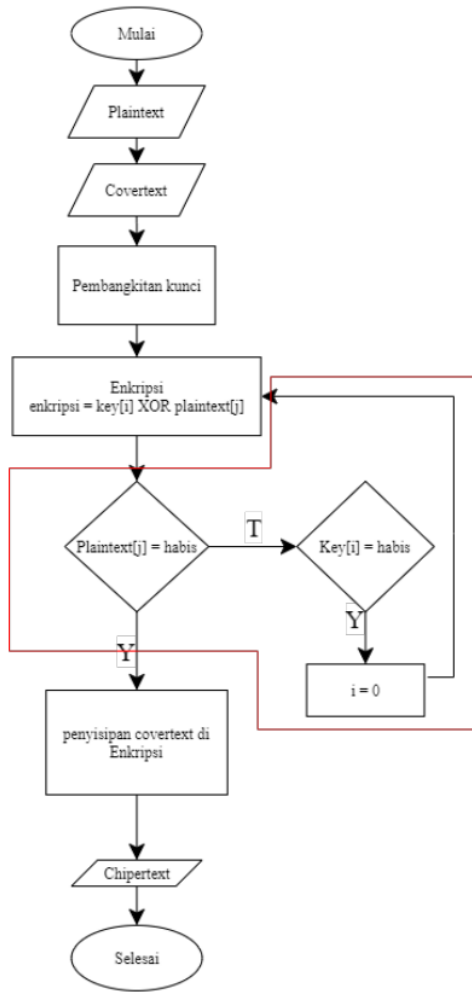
Mulai

Plaintext

Covertext

Pembangkitan kunci

Enkripsi
enkripsi = key[i] XOR plaintext[j]

Plaintext[j] = habis

T

Key[i] = habis

Y

i = 0

Y

penyisipan covertext di Enkripsi

Chipertext

Selesai